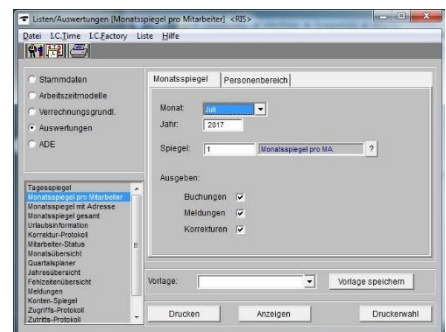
Listen/Auswertungen [Monatsspiegel pro Mitarbeiter] <RIS>

Datei I.C.Time I.C.Factory Liste Hilfe

Stammdaten
Arbeitszeitmodelle
Verrechnungsgrundl.
Auswertungen
ADE

Tagesspiegel
Monatsspiegel pro Mitarbeiter
Monatsspiegel mit Adresse
Monatsspiegel gesamt
Urlaubsinformation
Korrektur-Protokoll
Mitarbeiter-Status
Monatsübersicht
Quartalsplaner
Jahresübersicht
Fehlzeitenübersicht
Meldungen
Konten-Spiegel
Zugriffs-Protokoll
Zutritts-Protokoll

Monatsspiegel | Personenbereich

Monat: Juli
Jahr: 2017

Spiegel: 1 Monatsspiegel pro MA ?

Ausgeben:
Buchungen ☑
Meldungen ☑
Korrekturen ☑

Vorlage: Vorlage speichern

Drucken Anzeigen Druckerwahl